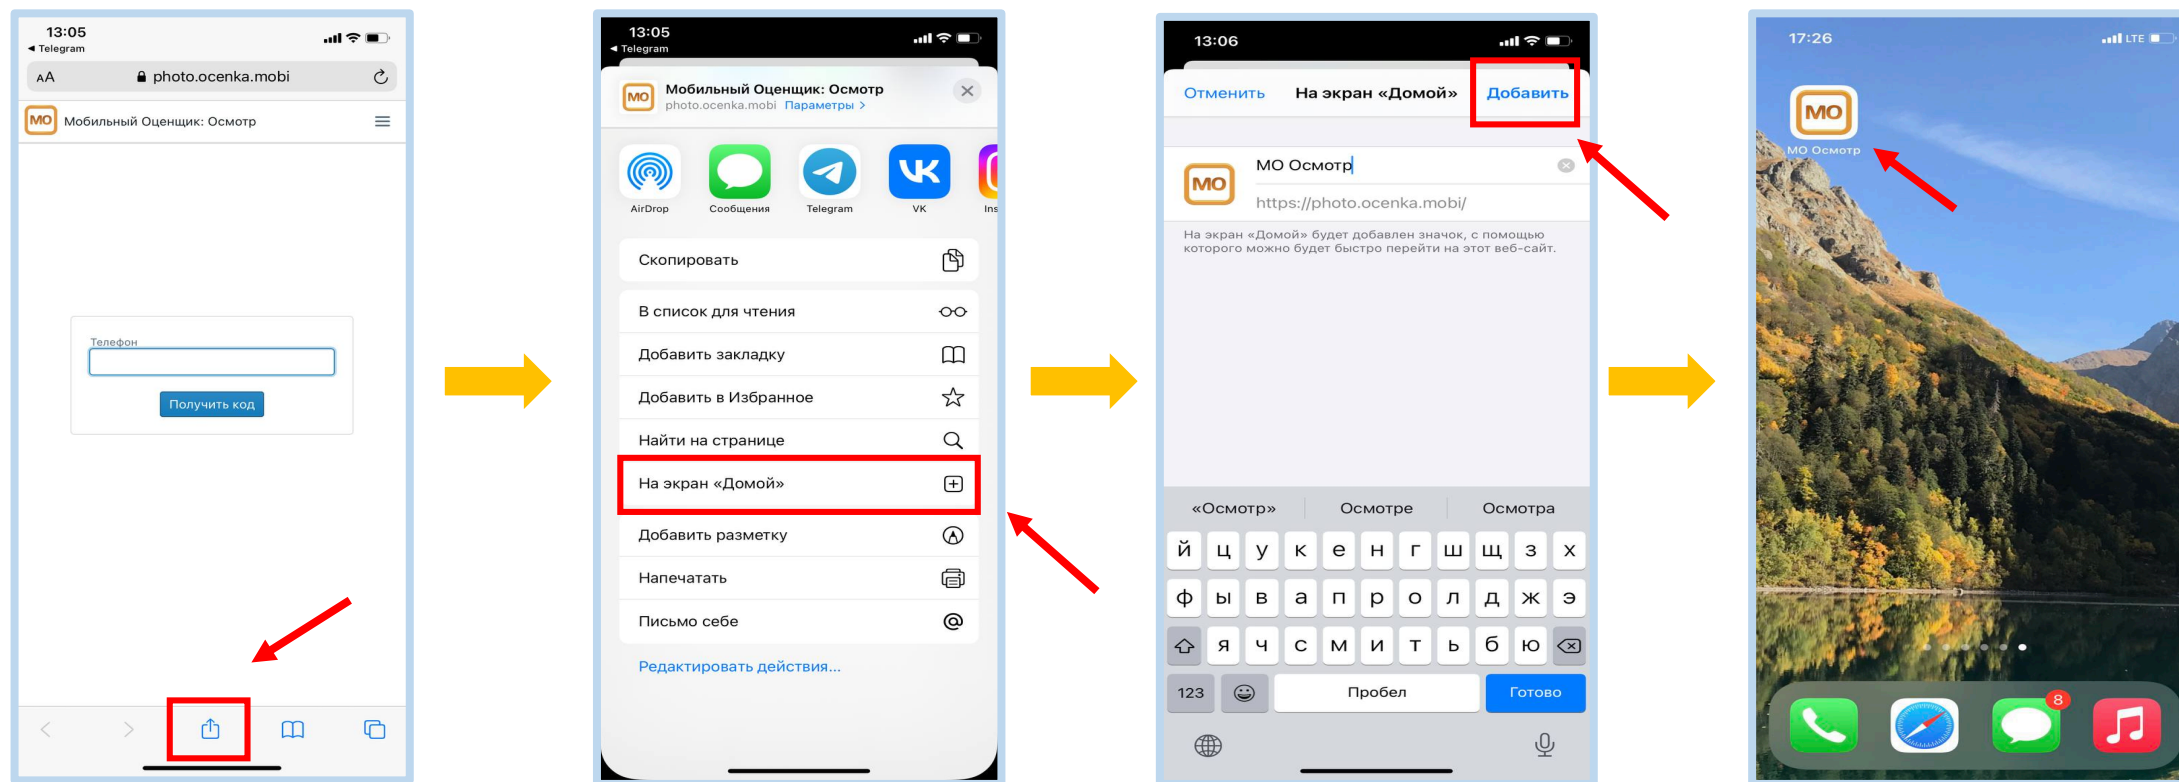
13:05
◂ Telegram
AA photo.ocenka.mobi
MO Мобильный Оценщик: Осмотр
Телефон
Получить код

13:05
◂ Telegram
MO Мобильный Оценщик: Осмотр
photo.ocenka.mobi Параметры >
AirDrop
Сообщения
Telegram
VK
Ins
Скопировать
В список для чтения
Добавить закладку
Добавить в Избранное
Найти на странице
На экран «Домой»
Добавить разметку
Напечатать
Письмо себе
Редактировать действия...

13:06
Отменить
На экран «Домой»
Добавить
MO
MO Осмотр
https://photo.ocenka.mobi/
На экран «Домой» будет добавлен значок, с помощью которого можно будет быстро перейти на этот веб-сайт.
«Осмотр»
Осмотре
Осмотра
й ц у к е н г ш щ з х
ф ы в а п р о л д ж э
я ч с м и т ь б ю
123
Пробел
Готово

17:26
LTE
MO
MO Осмотр
8